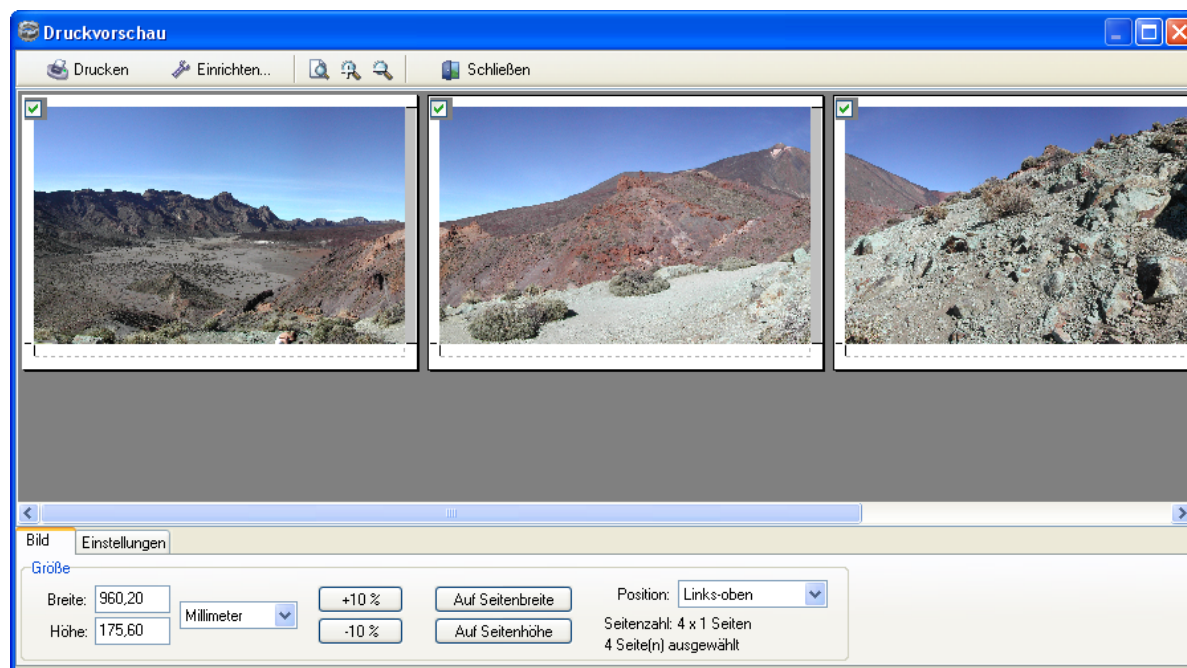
Druckvorschau

Drucken Einrichten... Schließen

Bild Einstellungen

Größe

Breite: 960,20

Höhe: 175,60

Millimeter

+10 %

-10 %

Auf Seitenbreite

Auf Seitenhöhe

Position: Links-oben

Seitenzahl: 4 x 1 Seiten

4 Seite(n) ausgewählt